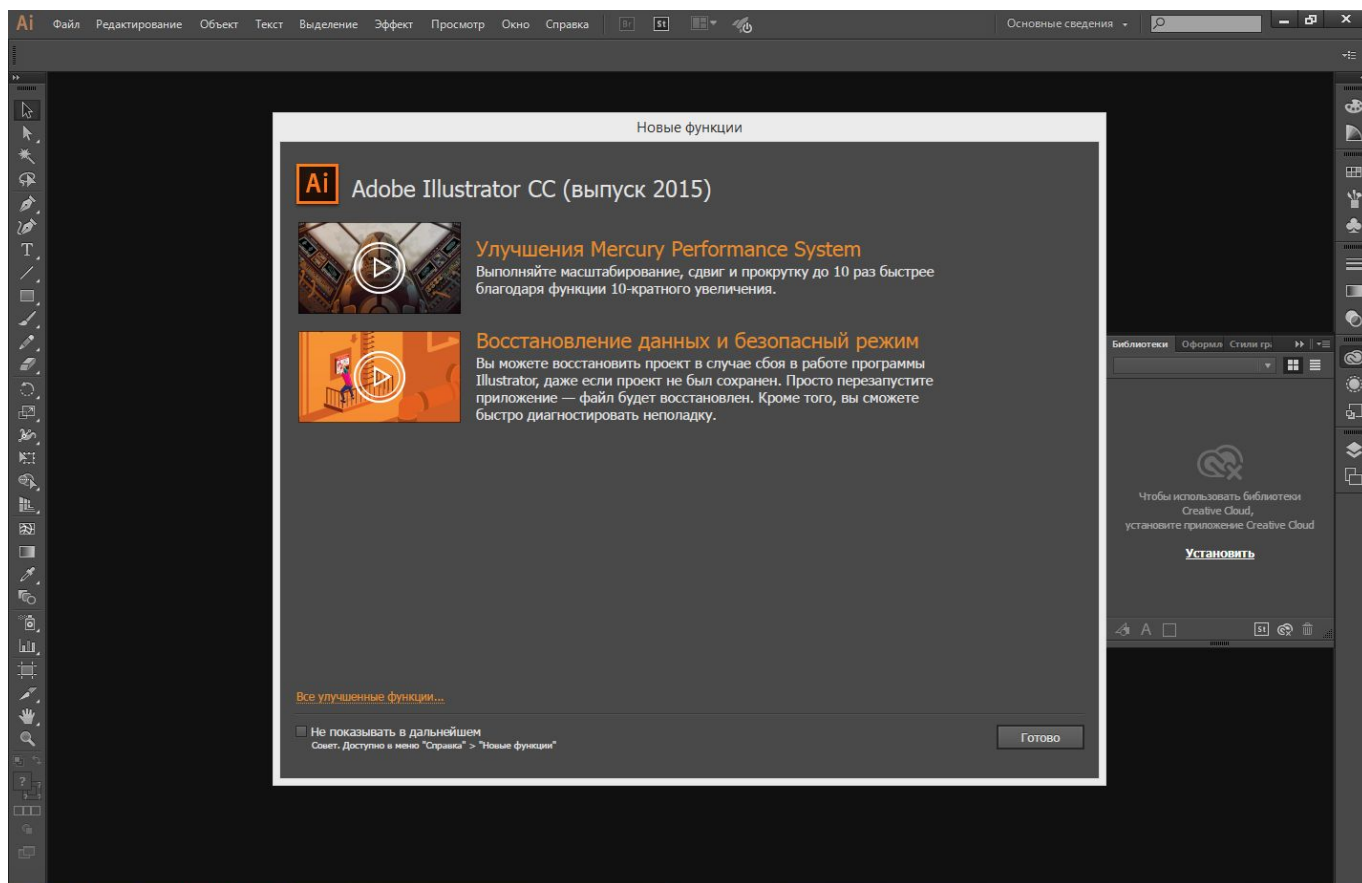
Ai Файл Редактирование Объект Текст Выделение Эффект Просмотр Окно Справка Br St

Основные сведения

Новые функции

Ai Adobe Illustrator CC (выпуск 2015)

Улучшения Mercury Performance System
Выполняйте масштабирование, сдвиг и прокрутку до 10 раз быстрее благодаря функции 10-кратного увеличения.

Восстановление данных и безопасный режим
Вы можете восстановить проект в случае сбоя в работе программы Illustrator, даже если проект не был сохранен. Просто перезапустите приложение — файл будет восстановлен. Кроме того, вы сможете быстро диагностировать неполадку.

Все улучшенные функции...

Не показывать в дальнейшем
Совет. Доступно в меню "Справка" > "Новые функции"

Готово

Библиотеки Оформл Стили гр

Чтобы использовать библиотеки Creative Cloud, установите приложение Creative Cloud

Установить

St